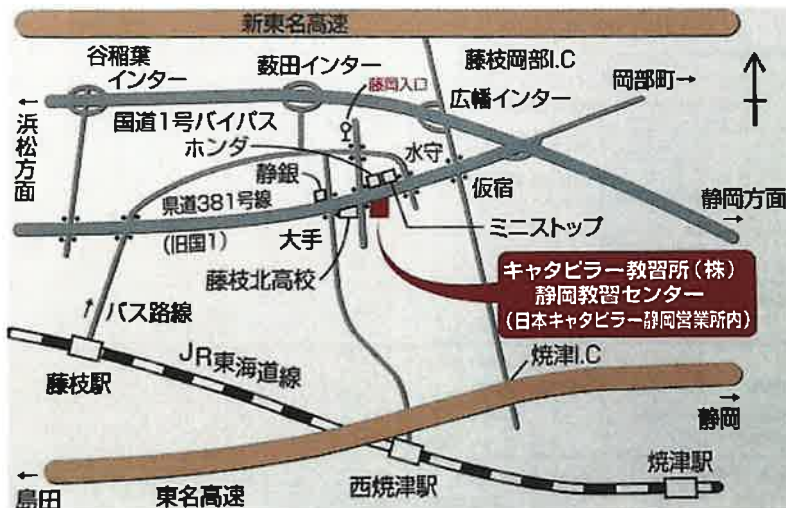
新東名高速

谷稲葉インター

藪田インター

藤枝岡部I.C

岡部町→

藤岡入口

広幡インター

←浜松方面

国道1号バイパス

ホンダ

静銀

水守

仮宿

静岡方面→

県道381号線

(旧国1)

大手

ミニストップ

藤枝北高校

キャタピラー教習所(株)
静岡教習センター
(日本キャタピラー静岡営業所内)

↑バス路線

JR東海道線

焼津I.C

藤枝駅

静岡→

←島田

東名高速

西焼津駅

焼津駅